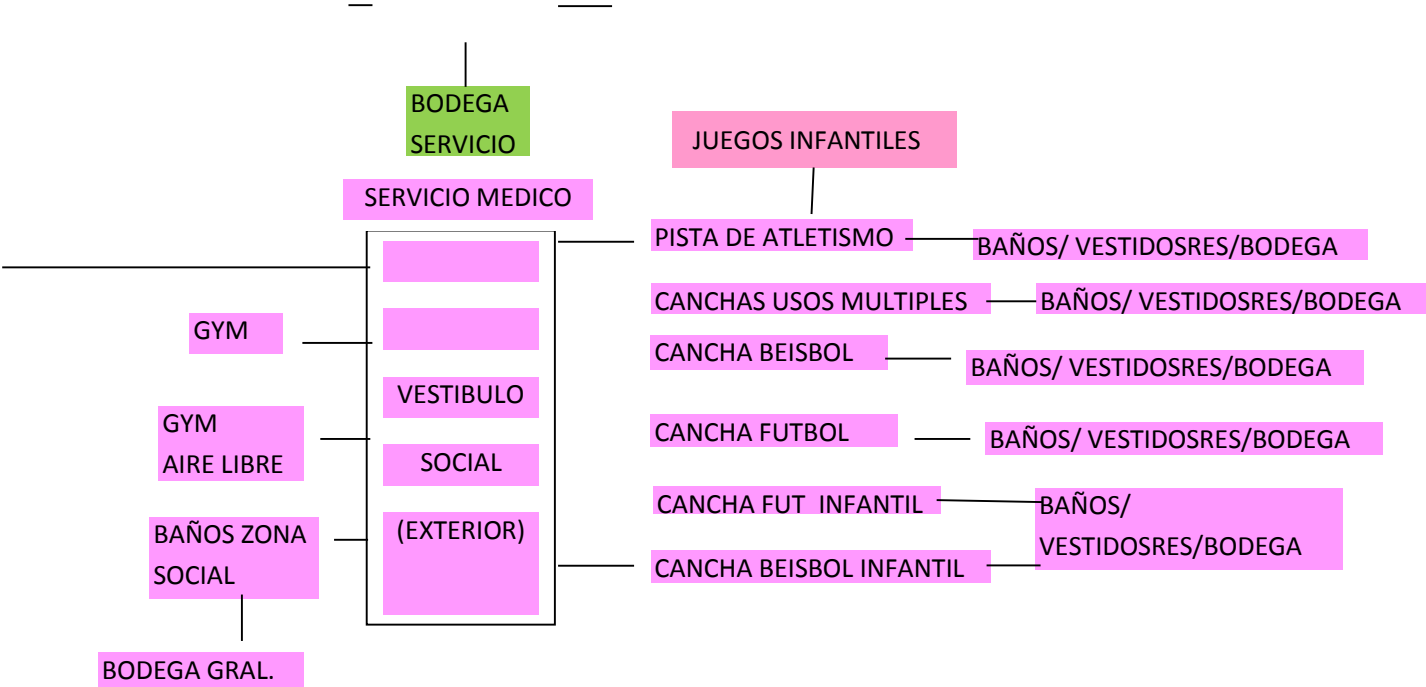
BODEGA SERVICIO

JUEGOS INFANTILES

SERVICIO MEDICO

PISTA DE ATLETISMO

BAÑOS/ VESTIDOSRES/BODEGA

CANCHAS USOS MULTIPLES

BAÑOS/ VESTIDOSRES/BODEGA

GYM

CANCHA BEISBOL

BAÑOS/ VESTIDOSRES/BODEGA

VESTIBULO

GYM AIRE LIBRE

CANCHA FUTBOL

BAÑOS/ VESTIDOSRES/BODEGA

SOCIAL

CANCHA FUT INFANTIL

BAÑOS/ VESTIDOSRES/BODEGA

BAÑOS ZONA SOCIAL

(EXTERIOR)

CANCHA BEISBOL INFANTIL

BODEGA GRAL.